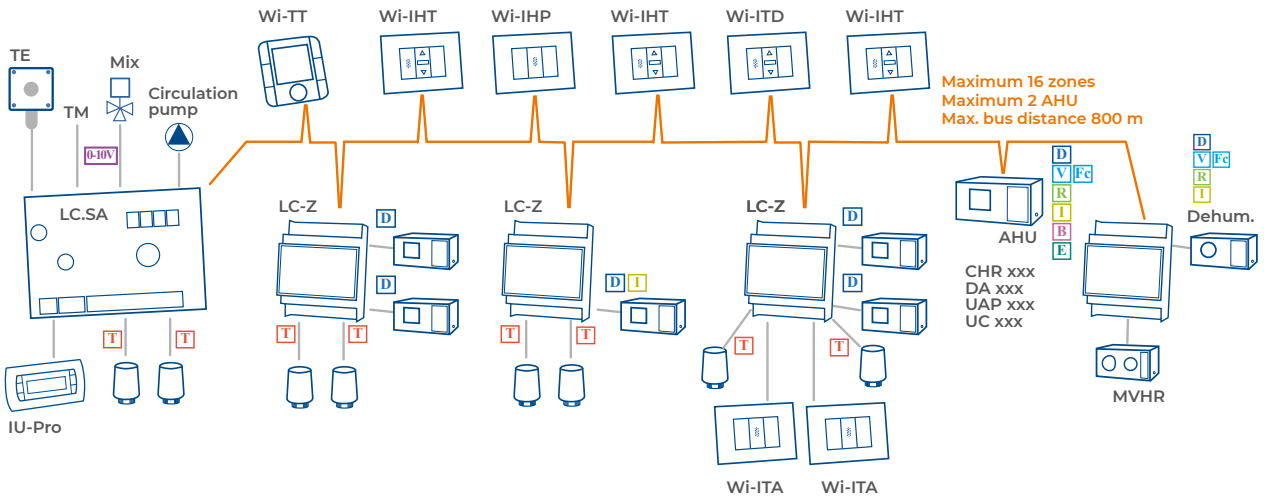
Wi-TT
Wi-IHT
Wi-IHP
Wi-IHT
Wi-ITD
Wi-IHT

TE
Mix
TM
Circulation pump
0-10V
LC.SA
T
T
IU-Pro

Maximum 16 zones
Maximum 2 AHU
Max. bus distance 800 m

LC-Z
D
D
T
T

LC-Z
D
I
T
T

LC-Z
D
D
T
T
Wi-ITA
Wi-ITA

D
V
Fc
R
I
B
E
AHU
CHR xxx
DA xxx
UAP xxx
UC xxx

D
V
Fc
R
I
Dehum.
MVHR